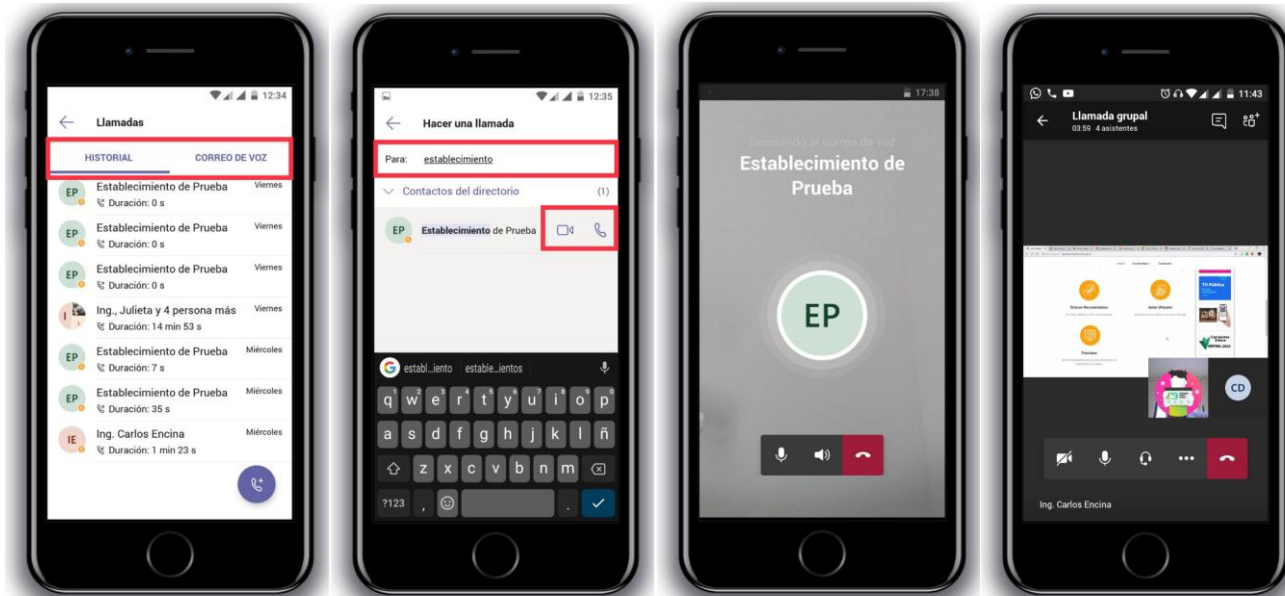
12:34

Llamadas

HISTORIAL CORREO DE VOZ

EP Establecimiento de Prueba Viernes
Duración: 0 s

EP Establecimiento de Prueba Viernes
Duración: 0 s

EP Establecimiento de Prueba Viernes
Duración: 0 s

Ing., Julieta y 4 persona más Viernes
Duración: 14 min 53 s

EP Establecimiento de Prueba Miércoles
Duración: 7 s

EP Establecimiento de Prueba Miércoles
Duración: 35 s

IE Ing. Carlos Encina Miércoles
Duración: 1 min 23 s

12:35

Hacer una llamada

Para: establecimiento

Contactos del directorio (1)

EP Establecimiento de Prueba

establ...iento estable...ientos

q w e r t y u i o p
a s d f g h j k l ñ
z x c v b n m
?123 , .

17:38

Desviando al correo de voz
Establecimiento de Prueba

EP

11:43

Llamada grupal
03:59 4 asistentes

CD

Ing. Carlos Encina